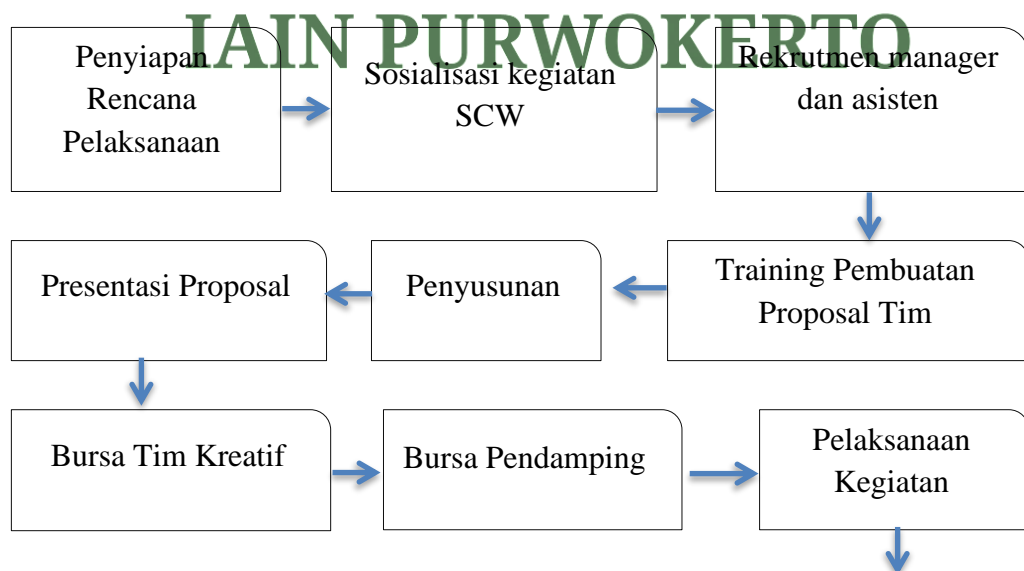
IAIN PURWOKERTO

Penyiapan Rencana Pelaksanaan

Sosialisasi kegiatan SCW

Rekrutmen manager dan asisten

Training Pembuatan Proposal Tim

Penyusunan

Presentasi Proposal

Bursa Tim Kreatif

Bursa Pendamping

Pelaksanaan Kegiatan